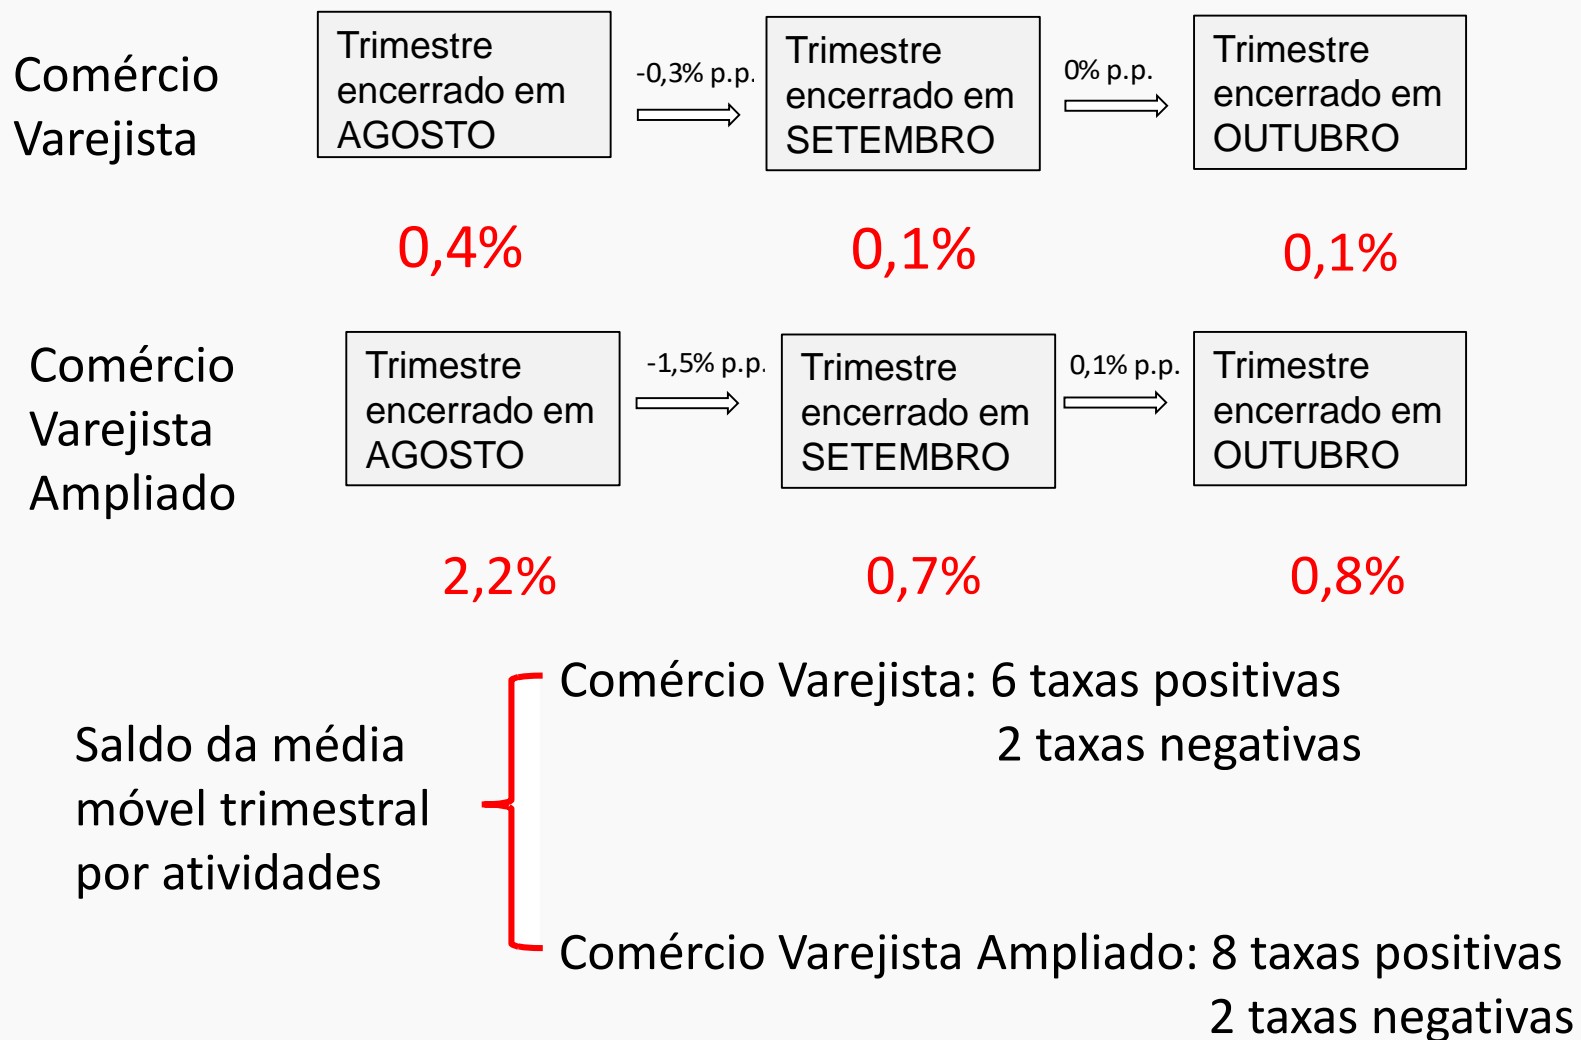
Comércio Varejista

Trimestre encerrado em AGOSTO

-0,3% p.p.

Trimestre encerrado em SETEMBRO

0% p.p.

Trimestre encerrado em OUTUBRO

0,4%

0,1%

0,1%

Comércio Varejista Ampliado

Trimestre encerrado em AGOSTO

-1,5% p.p.

Trimestre encerrado em SETEMBRO

0,1% p.p.

Trimestre encerrado em OUTUBRO

2,2%

0,7%

0,8%

Saldo da média móvel trimestral por atividades

Comércio Varejista: 6 taxas positivas
2 taxas negativas

Comércio Varejista Ampliado: 8 taxas positivas
2 taxas negativas